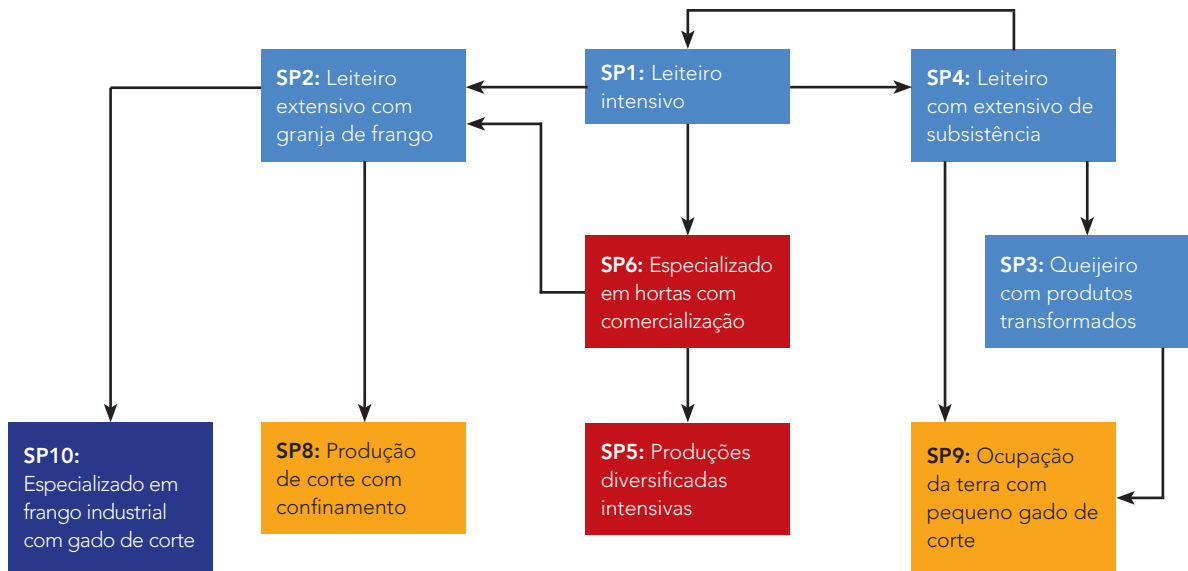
**SP2:** Leiteiro extensivo com granja de frango

**SP1:** Leiteiro intensivo

**SP4:** Leiteiro com extensivo de subsistência

**SP6:** Especializado em hortas com comercialização

**SP3:** Queijeiro com produtos transformados

**SP10:** Especializado em frango industrial com gado de corte

**SP8:** Produção de corte com confinamento

**SP5:** Produções diversificadas intensivas

**SP9:** Ocupação da terra com pequeno gado de corte